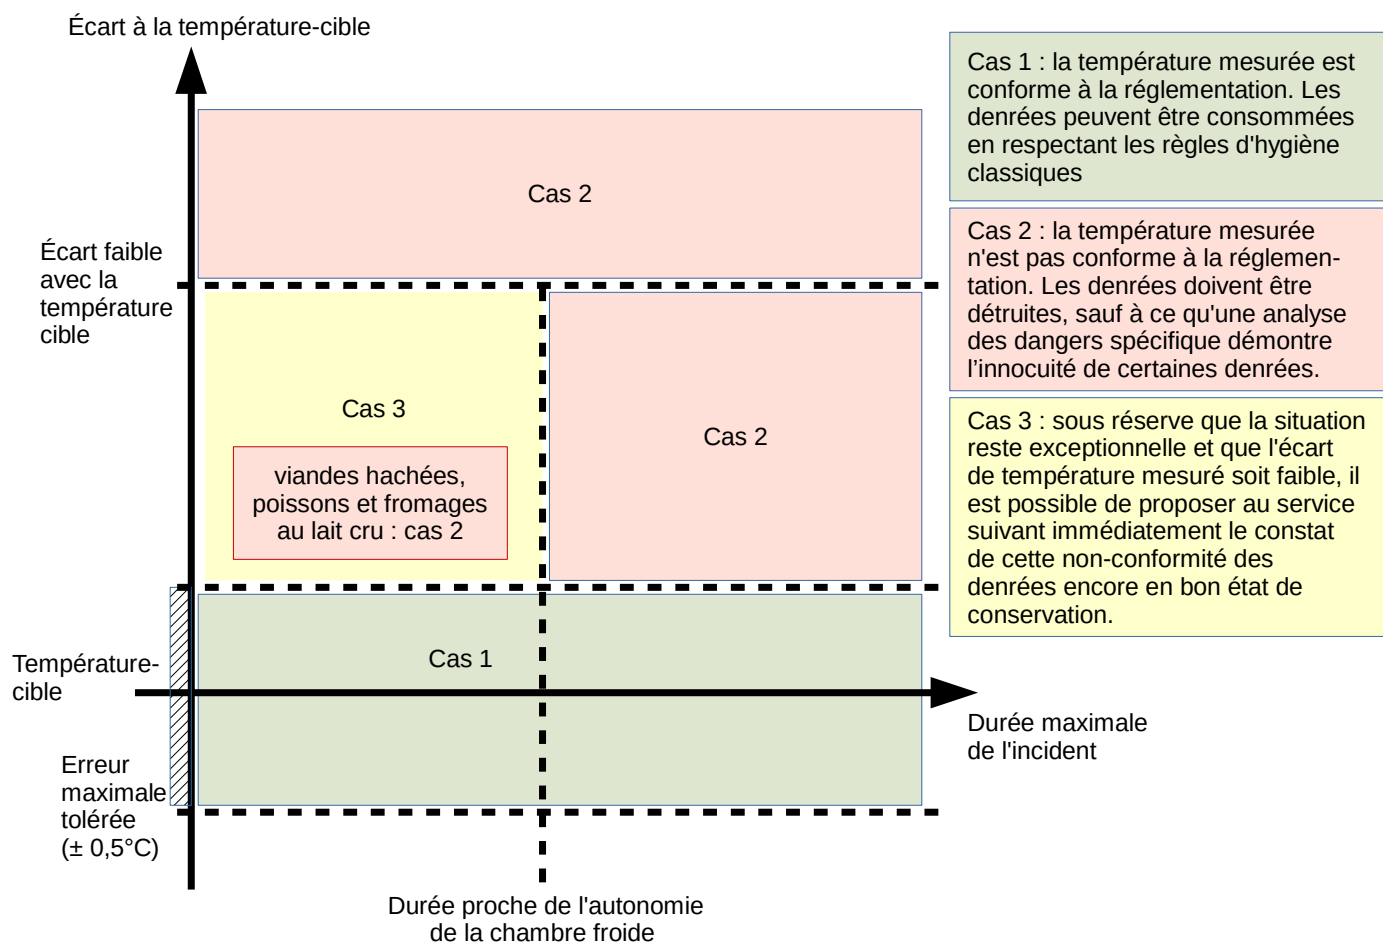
Écart à la température-cible

Cas 1 : la température mesurée est conforme à la réglementation. Les denrées peuvent être consommées en respectant les règles d'hygiène classiques

Cas 2

Écart faible avec la température cible

Cas 2 : la température mesurée n'est pas conforme à la réglementation. Les denrées doivent être détruites, sauf à ce qu'une analyse des dangers spécifique démontre l'innocuité de certaines denrées.

Cas 3

Cas 2

viandes hachées, poissons et fromages au lait cru : cas 2

Cas 3 : sous réserve que la situation reste exceptionnelle et que l'écart de température mesuré soit faible, il est possible de proposer au service suivant immédiatement le constat de cette non-conformité des denrées encore en bon état de conservation.

Cas 1

Température-cible

Durée maximale de l'incident

Erreur maximale tolérée (± 0,5°C)

Durée proche de l'autonomie de la chambre froide